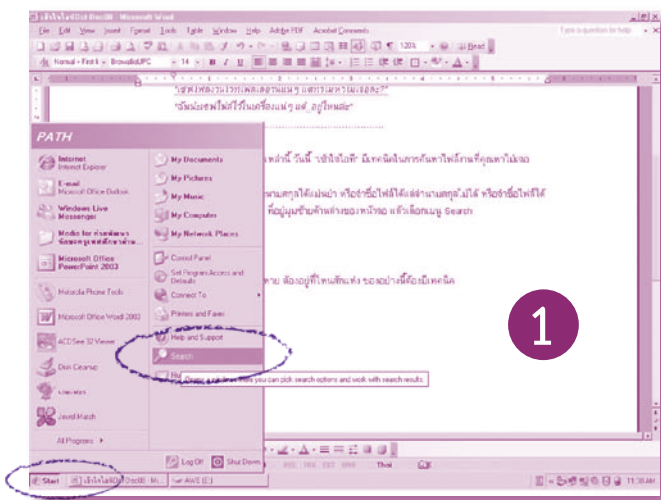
เข้าใจใส่ Dot.Bi - Microsoft Word

File Edit View Insert Format Tools Table Window Help Adobe PDF Acrobat Comments

Type a question for help

120%

Read

Normal + First li BrowalliaUPC 14 B I U

"เซฟไฟล์งานไว้ที่ไหนหรือเปล่าคะ แต่หาไม่เจอค่ะ"

"ฉันเซฟไฟล์ไว้ในเครื่องแล้ว แต่ อยู่ไหนล่ะ"

PATH

Internet
Internet Explorer

E-mail
Microsoft Office Outlook

Windows Live Messenger

Media for ท่องพิเศษ

Microsoft Office PowerPoint 2003

Motorola Phone Tools

Microsoft Office Word 2003

ACD See 32 Viewer

Disk Cleanup

Jewel Match

All Programs

My Documents

My Pictures

My Music

My Computer

My Network Places

Control Panel

Set Program Access and Defaults

Connect To

Printers and Faxes

Help and Support

Search

Run...

Opens a window where you can pick search options and work with search results

Log Off

Shut Down

หลังนี้ วันนี้ "เข้าใจไอที" มีเทคนิคในการค้นหาไฟล์งานที่คุณหาไม่เจอ

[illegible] หรือจำชื่อไฟล์ได้แต่จำนามสกุลไม่ได้ หรือจำชื่อไฟล์ได้

ที่อยู่มุมซ้ายด้านล่างของหน้าจอ แล้วเลือกเมนู Search

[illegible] ต้องอยู่ที่ไหนสักแห่ง ของอย่างนี้ต้องมีเทคนิค

1

Start

เข้าใจไอที Dot.Bi - Mi...

AVE

Thai

11:38 AM